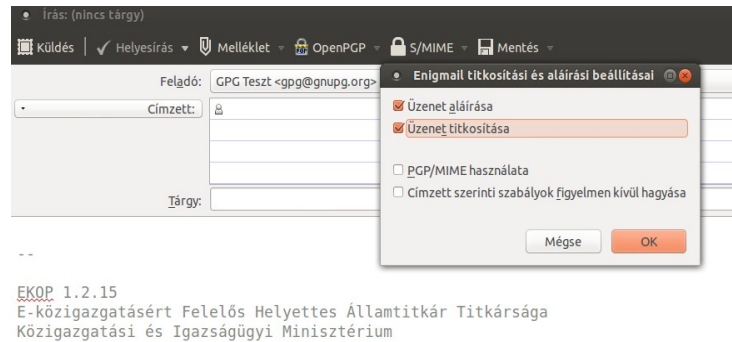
Írás: (nincs tárgy)

Küldés | Helyesírás Melléklet OpenPGP S/MIME Mentés

Feladó: GPG Teszt <gpg@gnupg.org>

Címzett:

Tárgy:

Enigmail titkosítási és aláírási beállításai

Üzenet aláírása
Üzenet titkosítása

PGP/MIME használata
Címzett szerinti szabályok figyelmen kívül hagyása

Mégse OK

--

EKOP 1.2.15
E-közigazgatásért Felelős Helyettes Államtitkár Titkársága
Közigazgatási és Igazságügyi Minisztérium